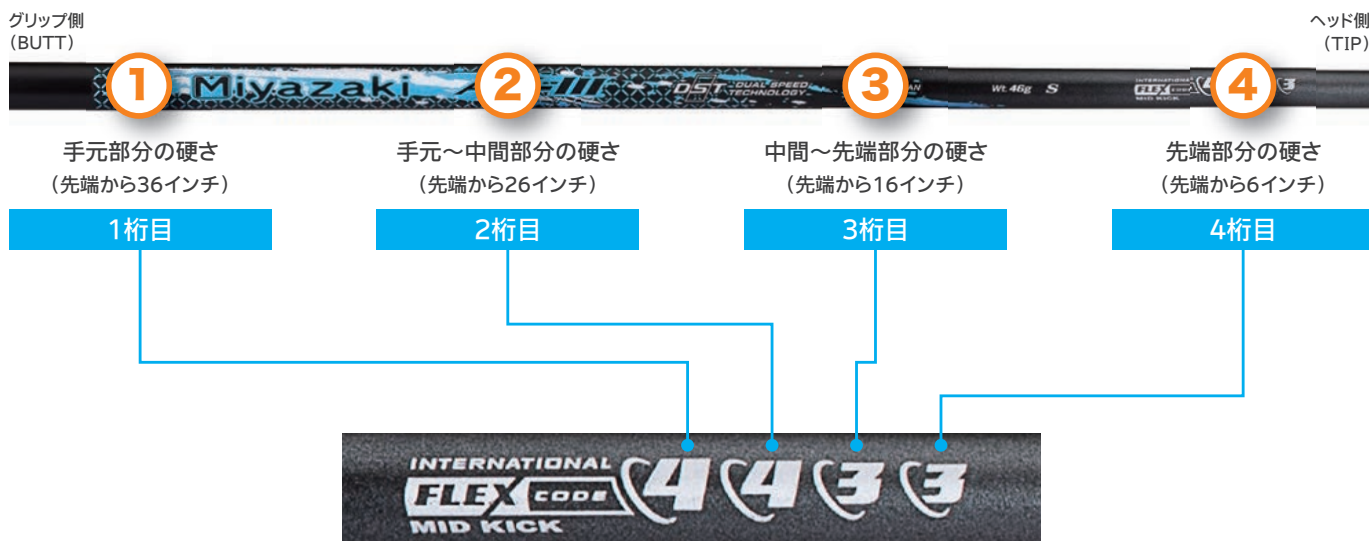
グリップ側
（BUTT）

ヘッド側
（TIP）

1 Miyazaki 2 DST DUAL SPEED TECHNOLOGY 3 Wt 46g S INTERNATIONAL FLEX CODE 4 3

手元部分の硬さ
（先端から36インチ）
1桁目

手元〜中間部分の硬さ
（先端から26インチ）
2桁目

中間〜先端部分の硬さ
（先端から16インチ）
3桁目

先端部分の硬さ
（先端から6インチ）
4桁目

INTERNATIONAL FLEX CODE MID KICK 4 4 3 3